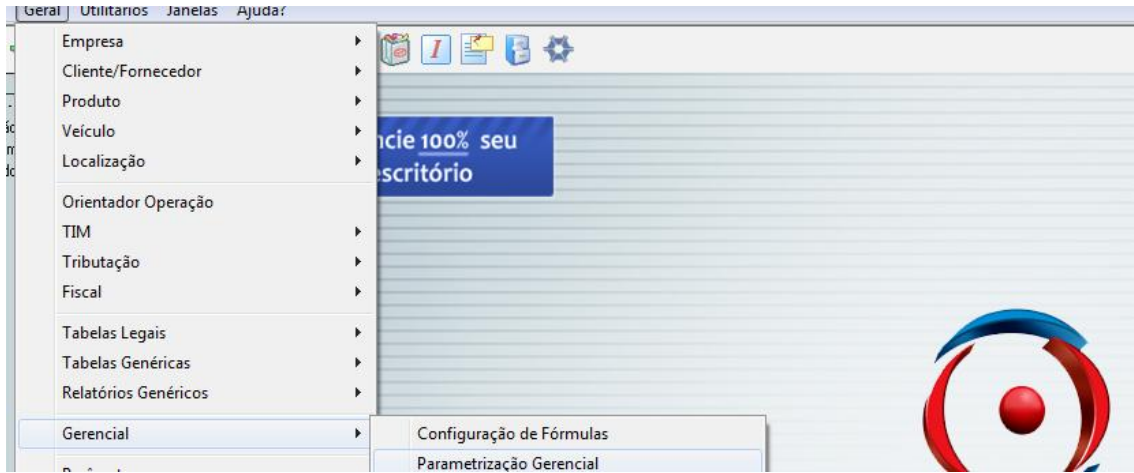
Geral Utilitários Janelas Ajuda?

Empresa
Cliente/Fornecedor
Produto
Veículo
Localização
Orientador Operação
TIM
Tributação
Fiscal
Tabelas Legais
Tabelas Genéricas
Relatórios Genéricos
Gerencial
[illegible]

Configuração de Fórmulas
Parametrização Gerencial

ncie 100% seu
scritório